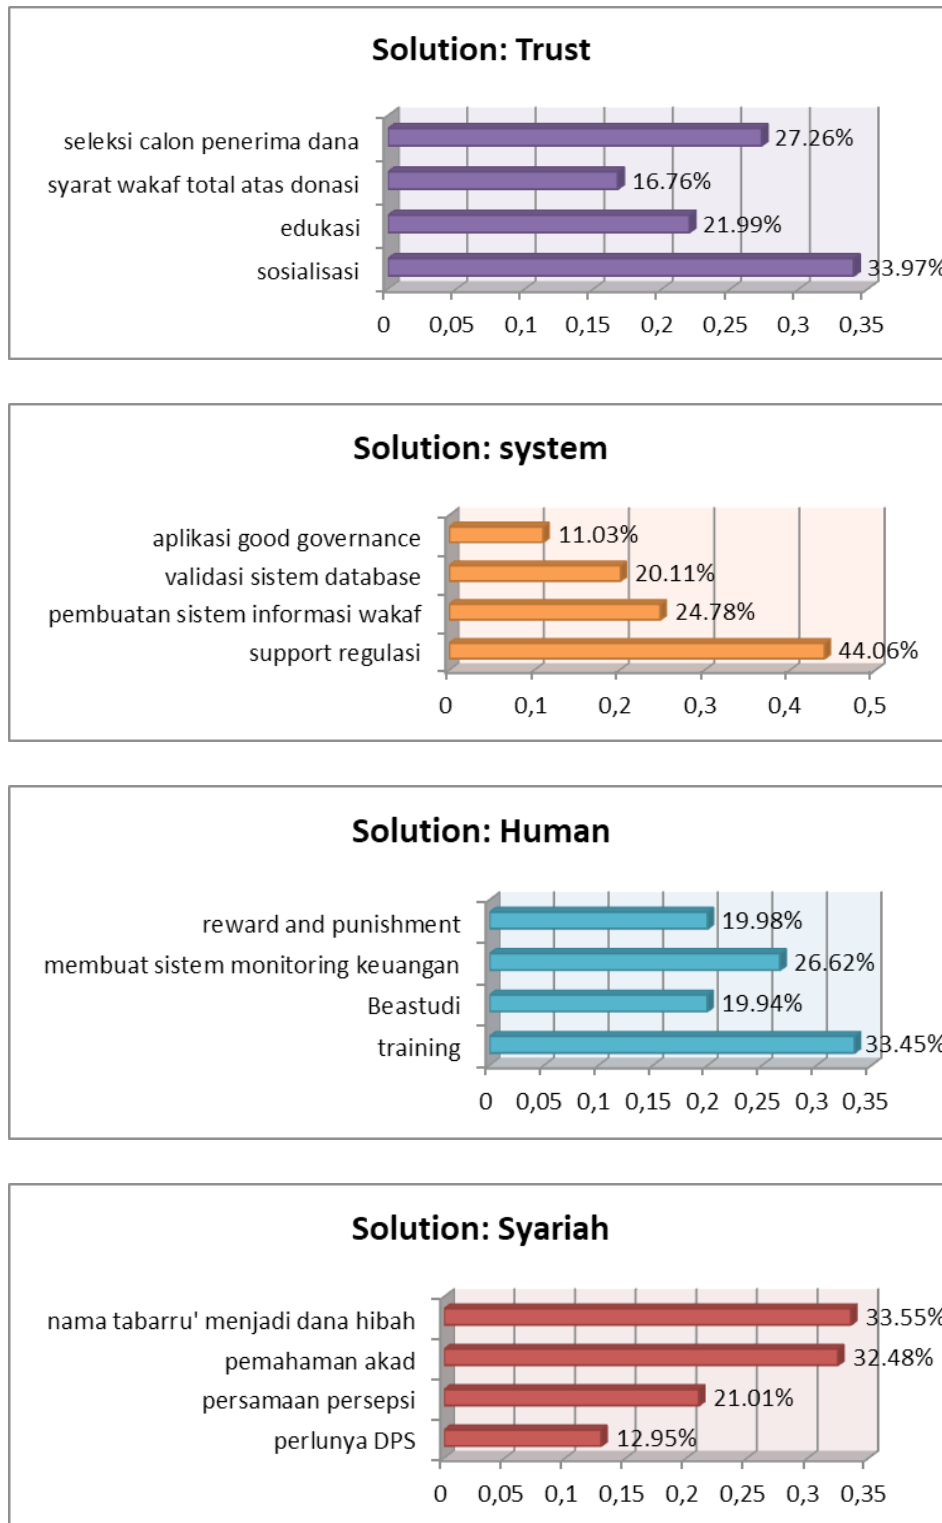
Solution: Trust

seleksi calon penerima dana 27.26%
syarat wakaf total atas donasi 16.76%
edukasi 21.99%
sosialisasi 33.97%

0 0,05 0,1 0,15 0,2 0,25 0,3 0,35

Solution: system

aplikasi good governance 11.03%
validasi sistem database 20.11%
pembuatan sistem informasi wakaf 24.78%
support regulasi 44.06%

0 0,1 0,2 0,3 0,4 0,5

Solution: Human

reward and punishment 19.98%
membuat sistem monitoring keuangan 26.62%
Beastudi 19.94%
training 33.45%

0 0,05 0,1 0,15 0,2 0,25 0,3 0,35

Solution: Syariah

nama tabarru' menjadi dana hibah 33.55%
pemahaman akad 32.48%
persamaan persepsi 21.01%
perlunya DPS 12.95%

0 0,05 0,1 0,15 0,2 0,25 0,3 0,35